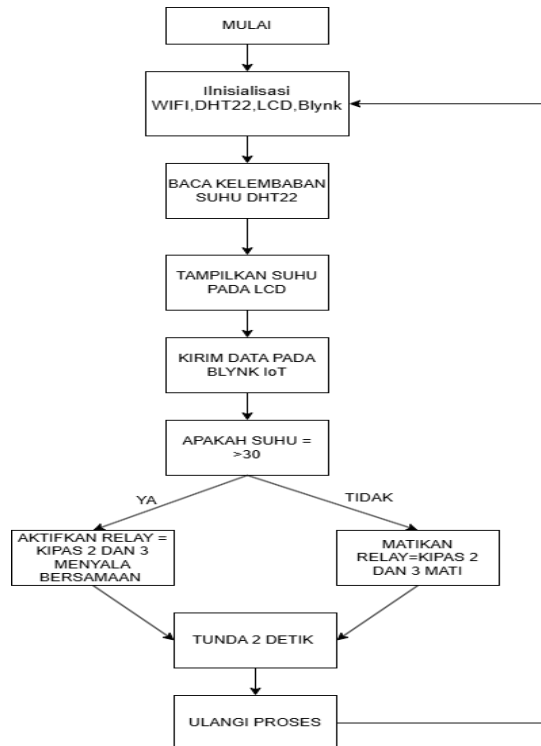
MULAI

IInisialisasi WIFI,DHT22,LCD,Blynk

BACA KELEMBABAN SUHU DHT22

TAMPILKAN SUHU PADA LCD

KIRIM DATA PADA BLYNK IoT

APAKAH SUHU = >30

YA

TIDAK

AKTIFKAN RELAY = KIPAS 2 DAN 3 MENYALA BERSAMAAN

MATIKAN RELAY=KIPAS 2 DAN 3 MATI

TUNDA 2 DETIK

ULANGI PROSES